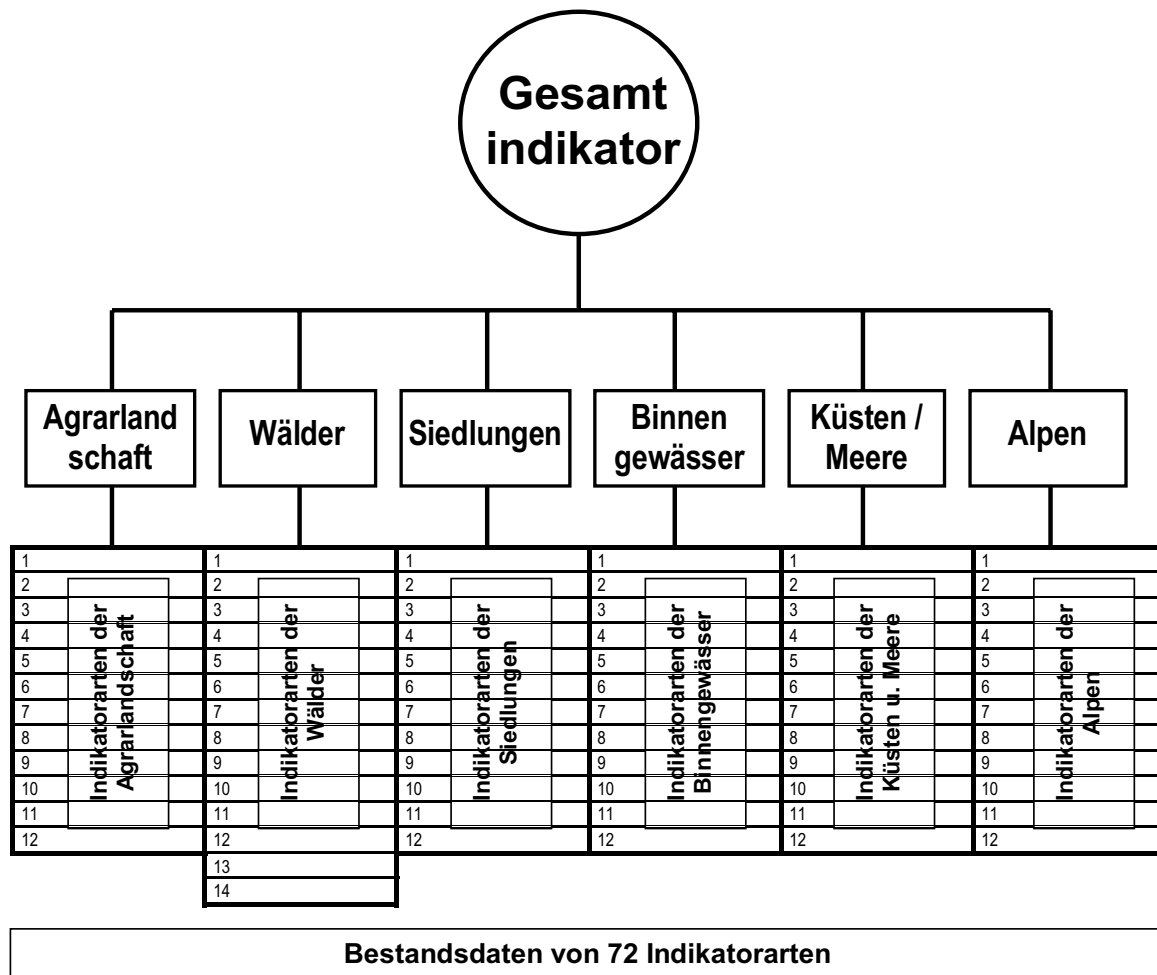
Gesamt indikator

Agrarland schaft

Wälder

Siedlungen

Binnen gewässer

Küsten / Meere

Alpen

1
2
3
4
5
6
7
8
9
10
11
12

Indikatorarten der Agrarlandschaft

1
2
3
4
5
6
7
8
9
10
11
12
13
14

Indikatorarten der Wälder

1
2
3
4
5
6
7
8
9
10
11
12

Indikatorarten der Siedlungen

1
2
3
4
5
6
7
8
9
10
11
12

Indikatorarten der Binnengewässer

1
2
3
4
5
6
7
8
9
10
11
12

Indikatorarten der Küsten u. Meere

1
2
3
4
5
6
7
8
9
10
11
12

Indikatorarten der Alpen

Bestandsdaten von 72 Indikatorarten